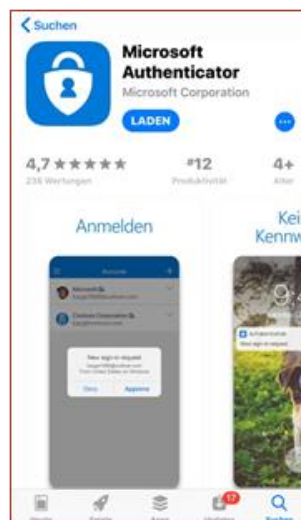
< Suchen

Microsoft Authenticator

Microsoft Corporation

LADEN

4,7 ★★★★★

236 Wertungen

#12

Produktivität

4+

Alter

Anmelden

Kei Kennw

Konten

Microsoft

Contoso Corporation

New sign in request

Deny

Approve

Authenticator

New sign-in request

17

Heute

Spiele

Apps

Updates

Suchen